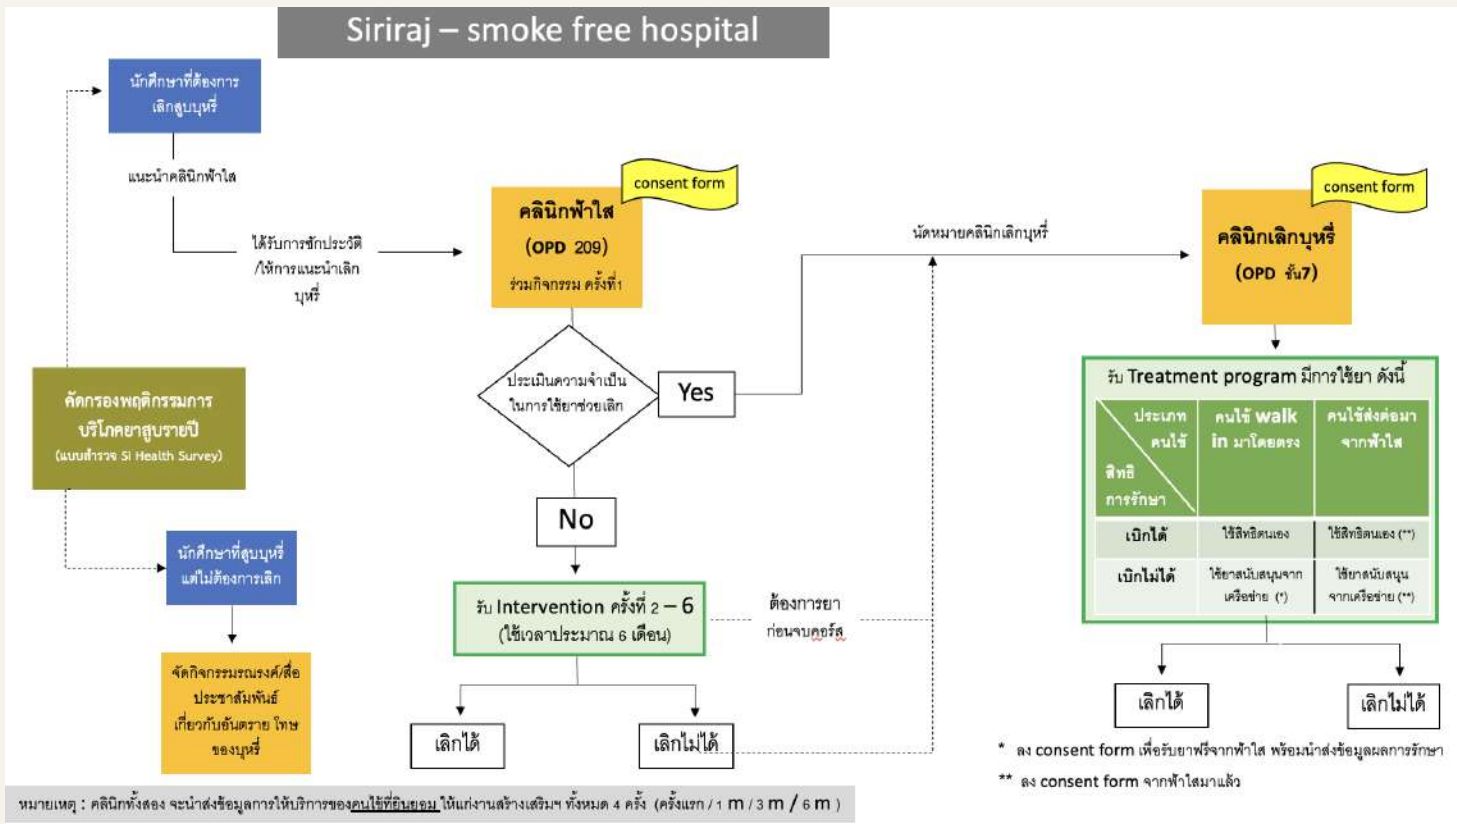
Siriraj – smoke free hospital

นักศึกษาที่ต้องการเลิกสูบบุหรี่

แนะนำคลินิกฟ้าใส

ได้รับการซักประวัติ /ให้การแนะนำเลิกบุหรี่

consent form

คลินิกฟ้าใส

(OPD 209)

ร่วมกิจกรรม ครั้งที่1

ประเมินความจำเป็นในการใช้ยาช่วยเลิก

Yes

No

นัดหมายคลินิกเลิกบุหรี่

consent form

คลินิกเลิกบุหรี่

(OPD ชั้น7)

คัดกรองพฤติกรรมการบริโภคยาสูบรายปี

(แบบสำรวจ SI Health Survey)

นักศึกษาที่สูบบุหรี่แต่ไม่ต้องการเลิก

จัดกิจกรรมรณรงค์/สื่อประชาสัมพันธ์เกี่ยวกับอันตราย โทษของบุหรี่

รับ Intervention ครั้งที่ 2 – 6

(ใช้เวลาประมาณ 6 เดือน)

ต้องการยาก่อนจบคอร์ส

เลิกได้

เลิกไม่ได้

รับ Treatment program มีการใช้ยา ดังนี้

| ประเภทคนไข้ / สิทธิการรักษา | คนไข้ walk in มาโดยตรง | คนไข้ส่งต่อมาจากฟ้าใส |
|---|---|---|
| เบิกได้ | ใช้สิทธิตนเอง | ใช้สิทธิตนเอง (**) |
| เบิกไม่ได้ | ใช้ยาสนับสนุนจากเครือข่าย (*) | ใช้ยาสนับสนุนจากเครือข่าย (**) |

เลิกได้

เลิกไม่ได้

* ลง consent form เพื่อรับยาฟรีจากฟ้าใส พร้อมนำส่งข้อมูลผลการรักษา

** ลง consent form จากฟ้าใสมาแล้ว

หมายเหตุ : คลินิกทั้งสอง จะนำส่งข้อมูลการให้บริการของคนไข้ที่ยินยอม ให้แก่งานสร้างเสริมฯ ทั้งหมด 4 ครั้ง (ครั้งแรก / 1 m / 3 m / 6 m )